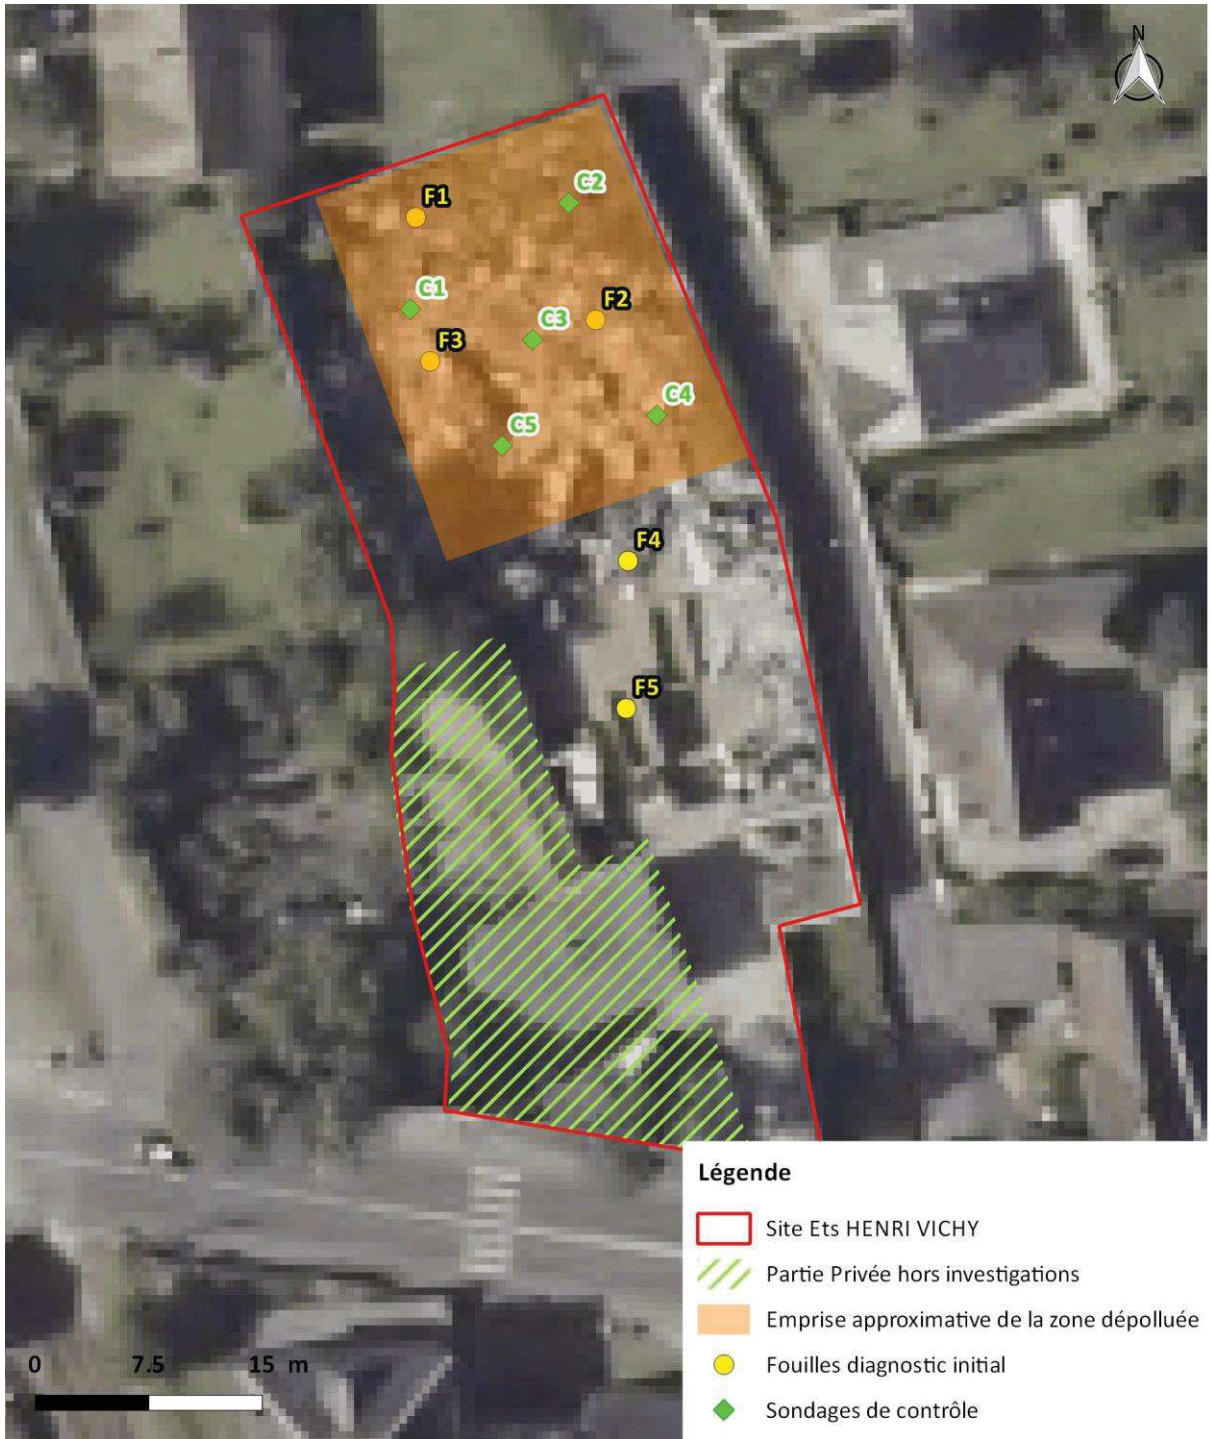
N

F1
C2
C1
F2
C3
F3
C4
C5
F4
F5

0 7.5 15 m

Légende
Site Ets HENRI VICHY
Partie Privée hors investigations
Emprise approximative de la zone dépolluée
Fouilles diagnostic initial
Sondages de contrôle